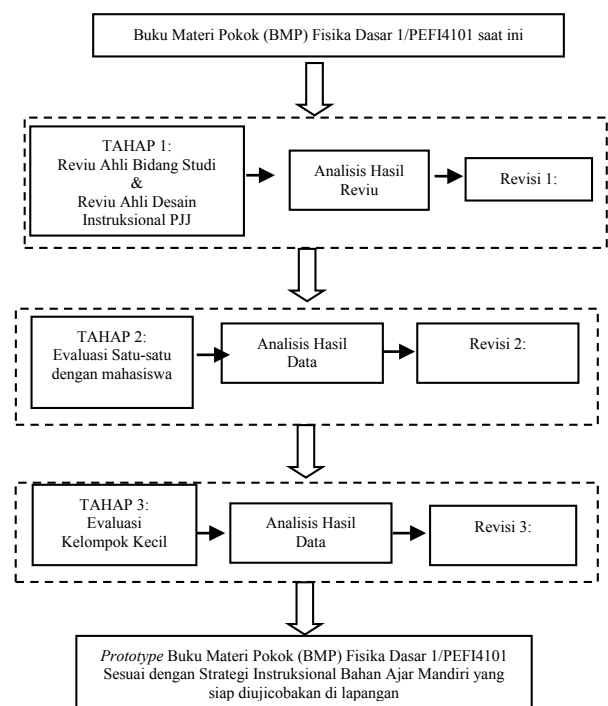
Buku Materi Pokok (BMP) Fisika Dasar 1/PEFI4101 saat ini

TAHAP 1:
Reviu Ahli Bidang Studi
&
Reviu Ahli Desain Instruksional PJJ

Analisis Hasil Reviu

Revisi 1:

TAHAP 2:
Evaluasi Satu-satu dengan mahasiswa

Analisis Hasil Data

Revisi 2:

TAHAP 3:
Evaluasi Kelompok Kecil

Analisis Hasil Data

Revisi 3:

Prototype Buku Materi Pokok (BMP) Fisika Dasar 1/PEFI4101 Sesuai dengan Strategi Instruksional Bahan Ajar Mandiri yang siap diujicobakan di lapangan